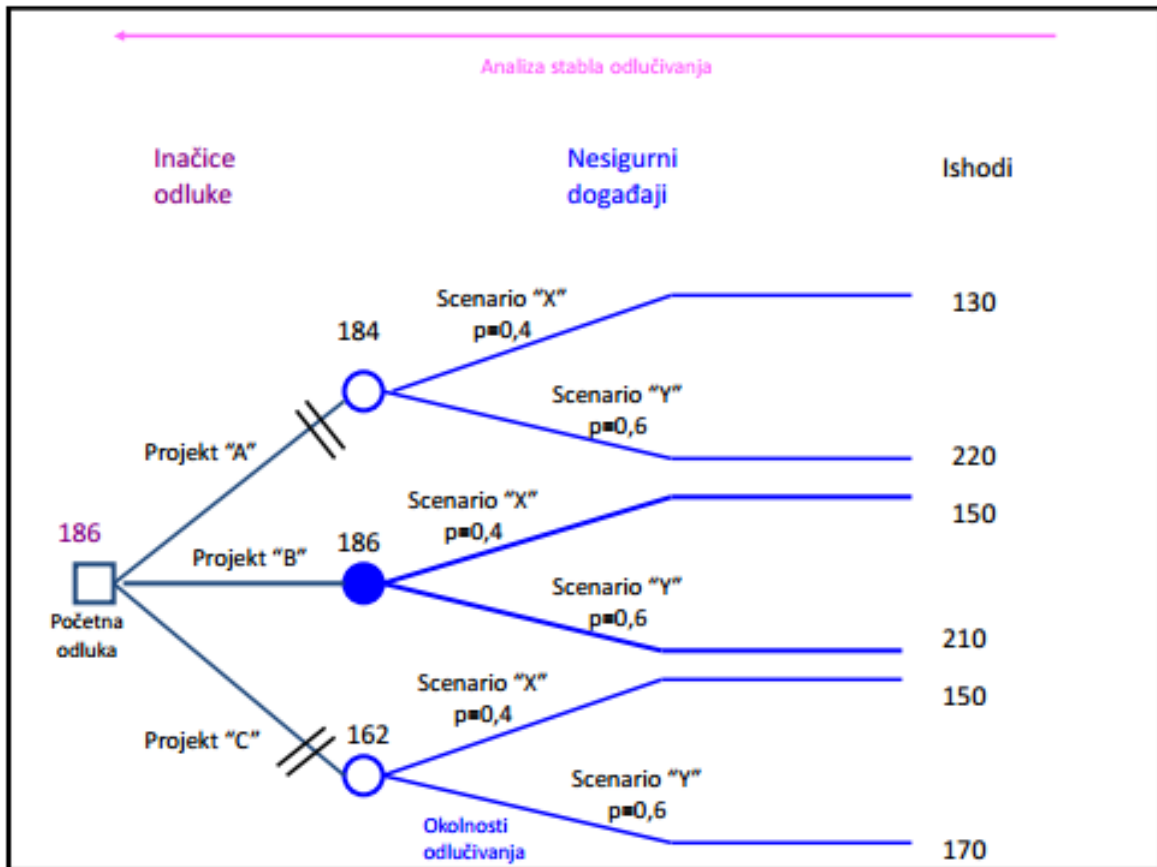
Analiza stabla odlučivanja

Inačice odluke

Nesigurni događaji

Ishodi

184

Scenario “X”
p=0,4

130

Scenario “Y”
p=0,6

220

Projekt “A”

Scenario “X”
p=0,4

150

186

186

Projekt “B”

Početna odluka

Scenario “Y”
p=0,6

210

Scenario “X”
p=0,4

150

Projekt “C”

162

Scenario “Y”
p=0,6

Okolnosti odlučivanja

170